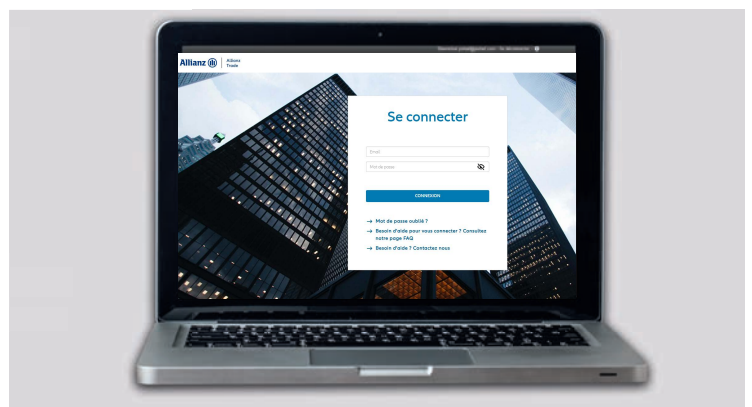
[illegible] Se déconnecter

Allianz Allianz Trade

Se connecter

Email

Mot de passe

CONNEXION

→ Mot de passe oublié ?

→ Besoin d'aide pour vous connecter ? Consultez notre page FAQ

→ Besoin d'aide ? Contactez nous